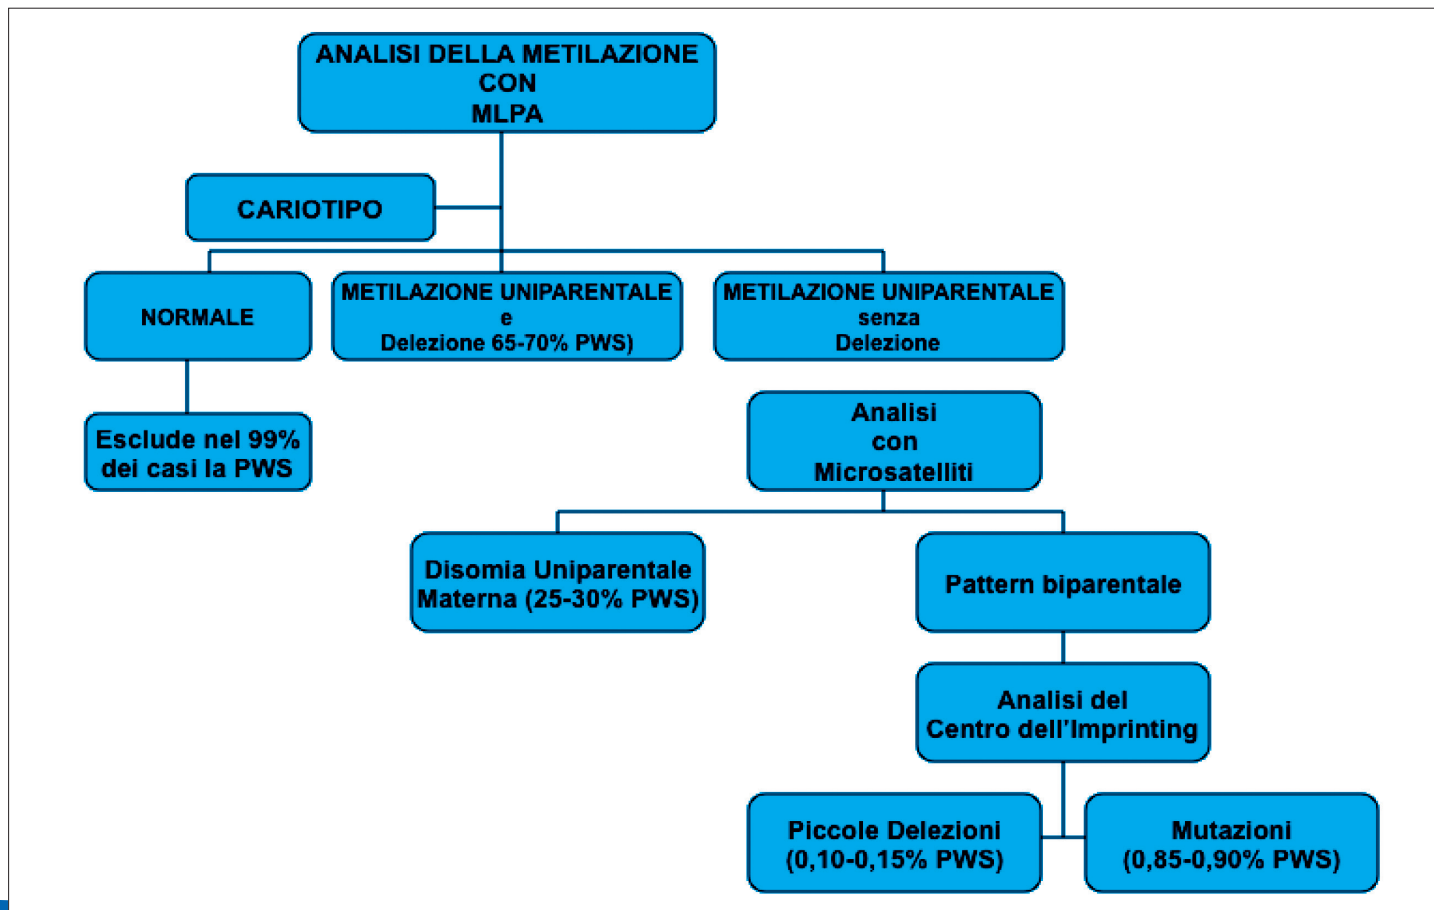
ANALISI DELLA METILAZIONE CON MLPA

CARIOTIPO

NORMALE

METILAZIONE UNIPARENTALE e Delezione 65-70% PWS)

METILAZIONE UNIPARENTALE senza Delezione

Esclude nel 99% dei casi la PWS

Analisi con Microsatelliti

Disomia Uniparentale Materna (25-30% PWS)

Pattern biparentale

Analisi del Centro dell'Imprinting

Piccole Delezioni (0,10-0,15% PWS)

Mutazioni (0,85-0,90% PWS)